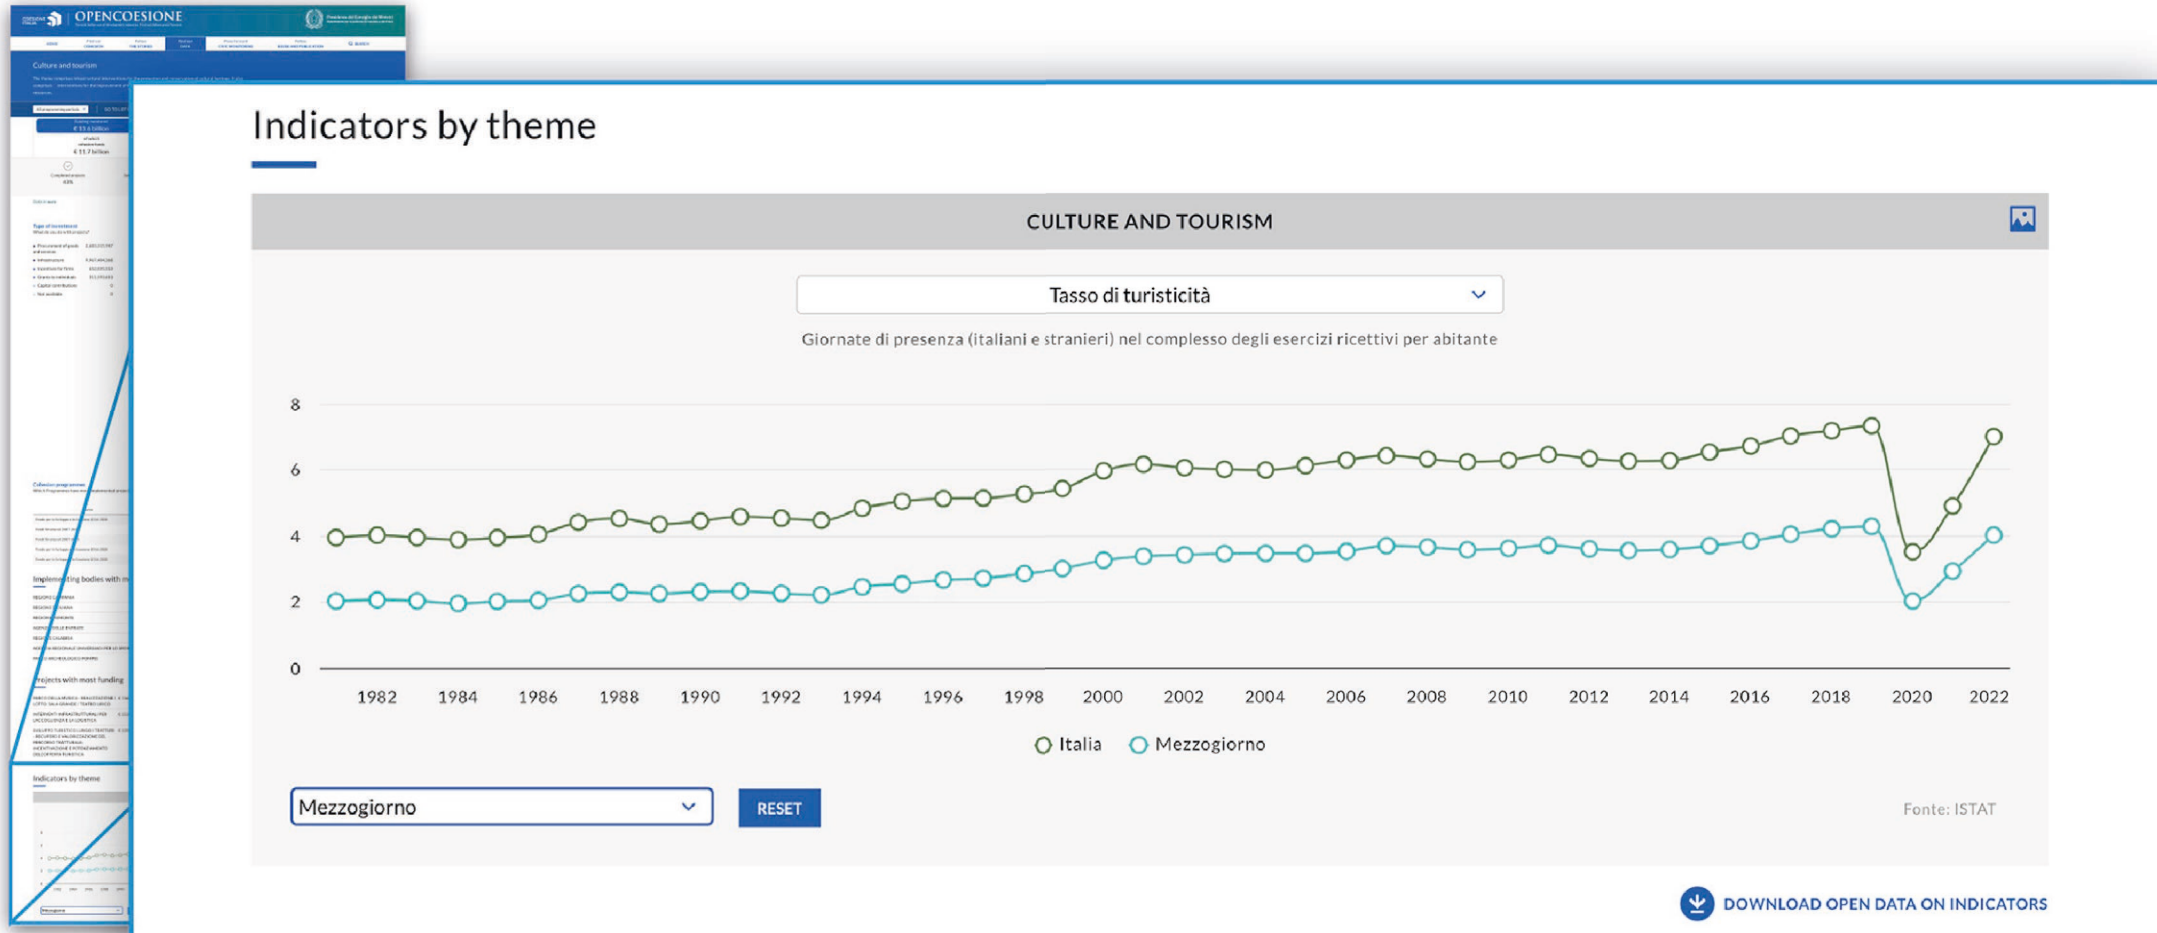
OPENCOESIONE

Culture and tourism

Indicators by theme

Indicators by theme

CULTURE AND TOURISM

Tasso di turisticità

Giornate di presenza (italiani e stranieri) nel complesso degli esercizi ricettivi per abitante

8
6
4
2
0

1982 1984 1986 1988 1990 1992 1994 1996 1998 2000 2002 2004 2006 2008 2010 2012 2014 2016 2018 2020 2022

Italia Mezzogiorno

Mezzogiorno

RESET

Fonte: ISTAT

DOWNLOAD OPEN DATA ON INDICATORS